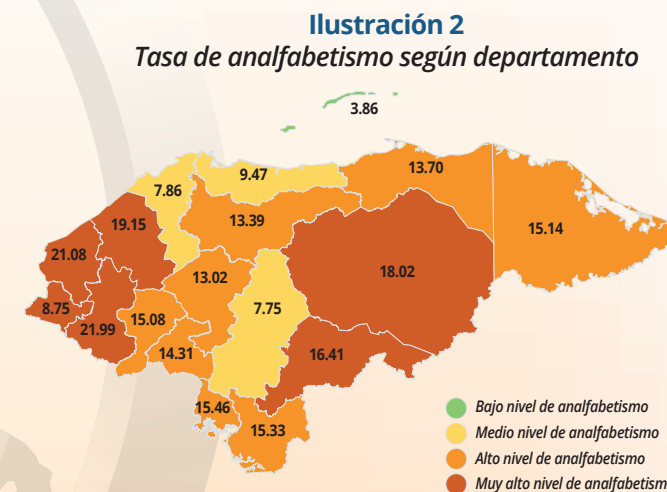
Ilustración 2
Tasa de analfabetismo según departamento

3.86
9.47
7.86
13.70
19.15
13.39
15.14
21.08
18.02
13.02
7.75
8.75
15.08
21.99
14.31
16.41
15.46
15.33

Bajo nivel de analfabetismo
Medio nivel de analfabetismo
Alto nivel de analfabetismo
Muy alto nivel de analfabetism